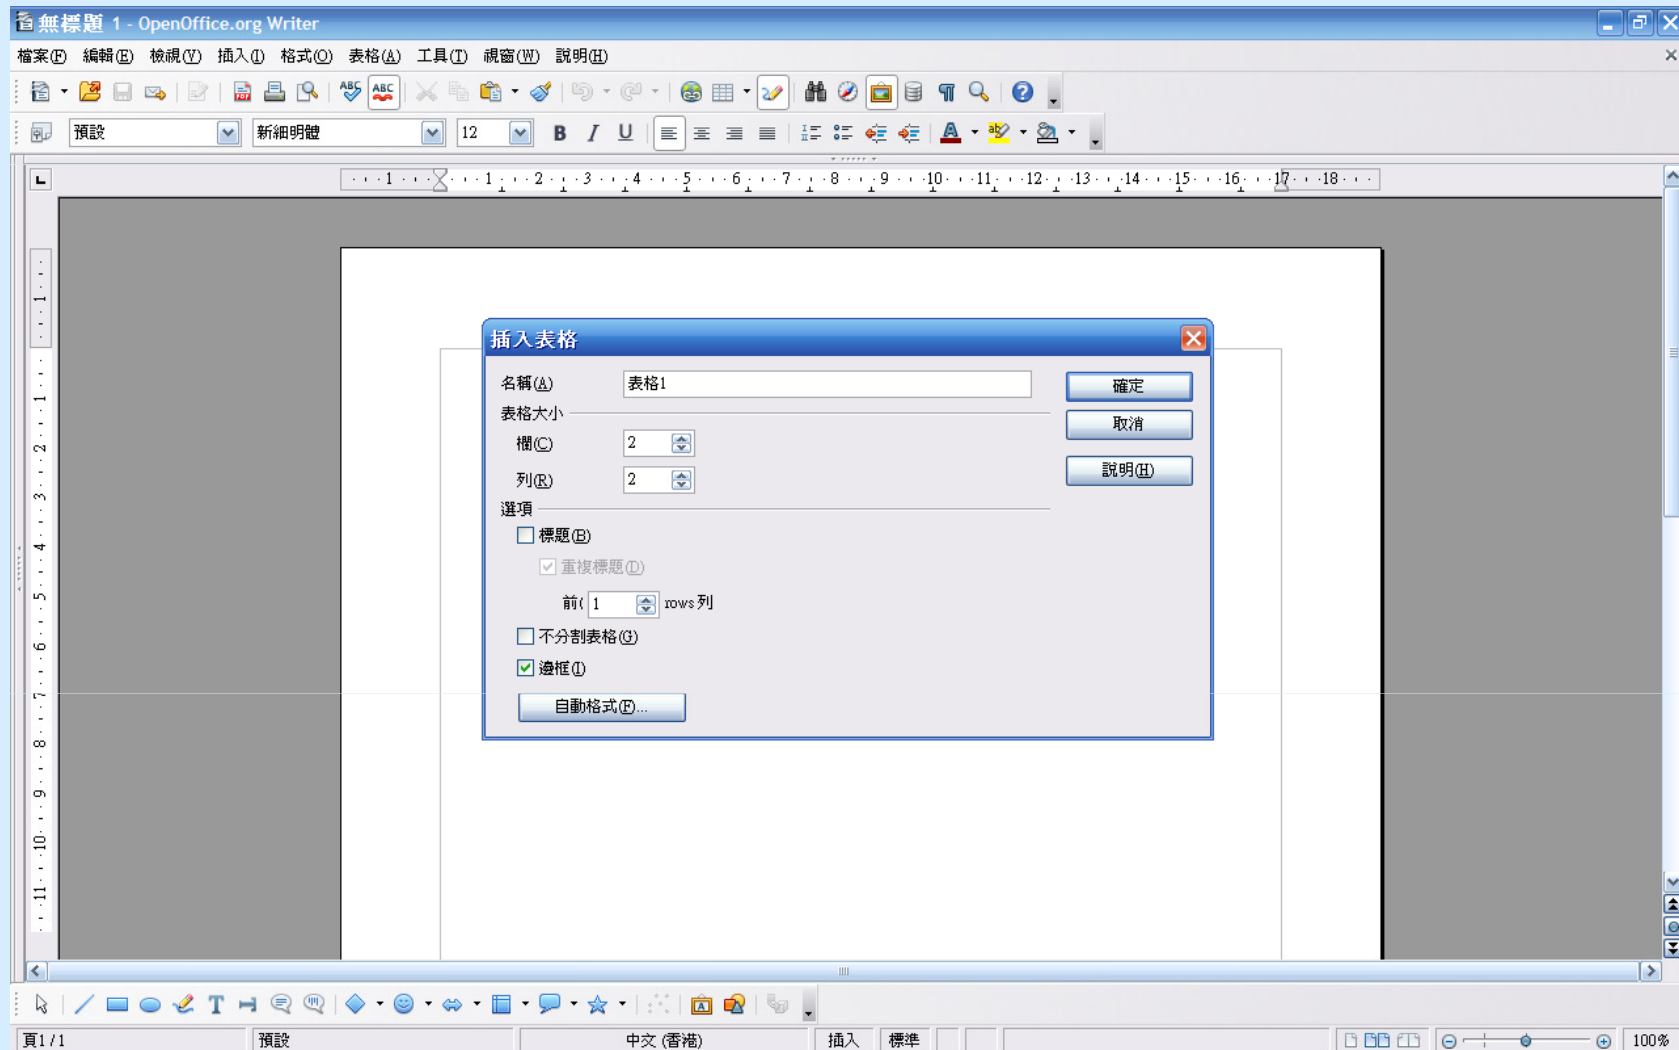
無標題 1 - OpenOffice.org Writer

檔案(F) 編輯(E) 檢視(V) 插入(I) 格式(O) 表格(A) 工具(T) 視窗(W) 說明(H)

預設 新細明體 12

· · 1 · · · 1 · · 2 · · 3 · · 4 · · 5 · · 6 · · 7 · · 8 · · 9 · · 10 · · 11 · · 12 · · 13 · · 14 · · 15 · · 16 · · 17 · · 18

1 1 2 3 4 5 6 7 8 9 10 11

插入表格

名稱(A) 表格1

表格大小

欄(C) 2

列(R) 2

選項

標題(B)

重複標題(D)

前( 1 rows 列

不分割表格(G)

邊框(I)

自動格式(F)...

確定

取消

說明(H)

頁 1 / 1 預設 中文 (香港) 插入 標準 100%